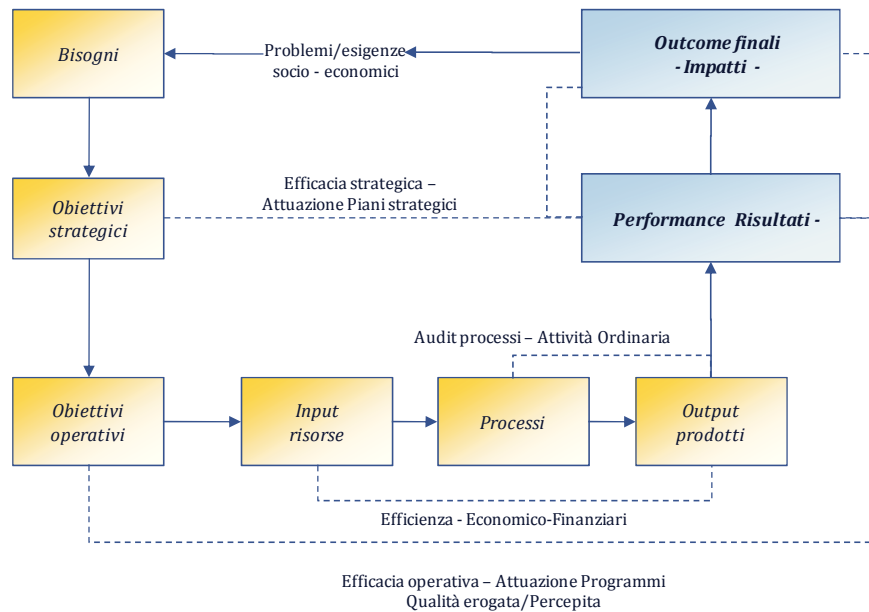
Bisogni

Problemi/esigenze socio - economici

Outcome finali - Impatti -

Obiettivi strategici

Efficacia strategica – Attuazione Piani strategici

Performance Risultati -

Audit processi – Attività Ordinaria

Obiettivi operativi

Input risorse

Processi

Output prodotti

Efficienza - Economico-Finanziari

Efficacia operativa – Attuazione Programmi
Qualità erogata/Percepita